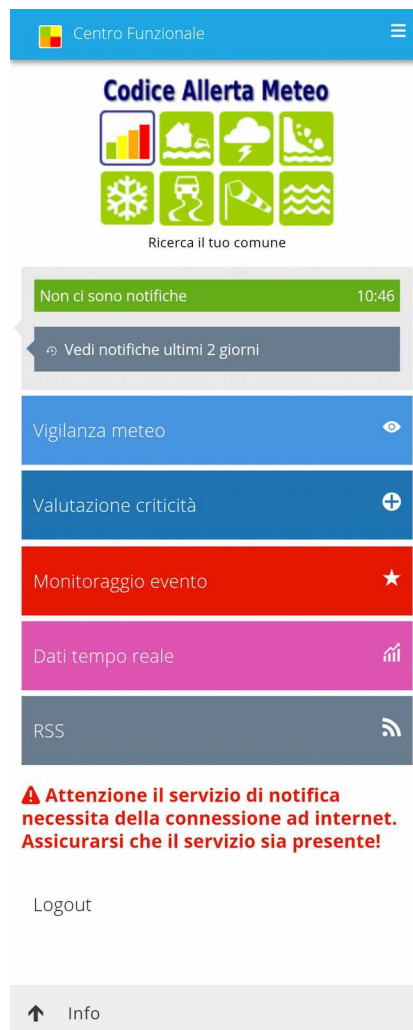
Centro Funzionale

Codice Allerta Meteo

Ricerca il tuo comune

Non ci sono notifiche 10:46

Vedi notifiche ultimi 2 giorni

Vigilanza meteo

Valutazione criticità

Monitoraggio evento

Dati tempo reale

RSS

Attenzione il servizio di notifica necessita della connessione ad internet. Assicurarsi che il servizio sia presente!

Logout

Info